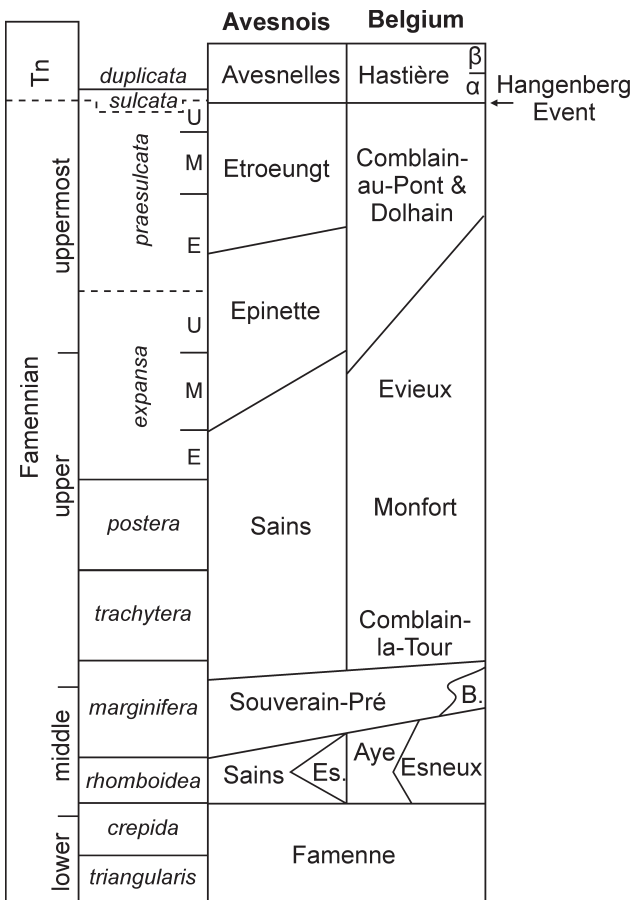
Avesnois Belgium

Tn
duplicata
Avesnelles
Hastière
β
α
Hangenberg Event
sulcata

Famennian
uppermost
praesulcata
U
M
E
Etroeungt
Comblain-au-Pont & Dolhain

expansa
U
M
E
Epinette
Evieux

upper
postera
Sains
Monfort

trachytera
Comblain-la-Tour

middle
marginifera
Souverain-Pré
B.

rhomboidea
Sains
Es.
Aye
Esneux

lower
crepida
triangularis
Famenne